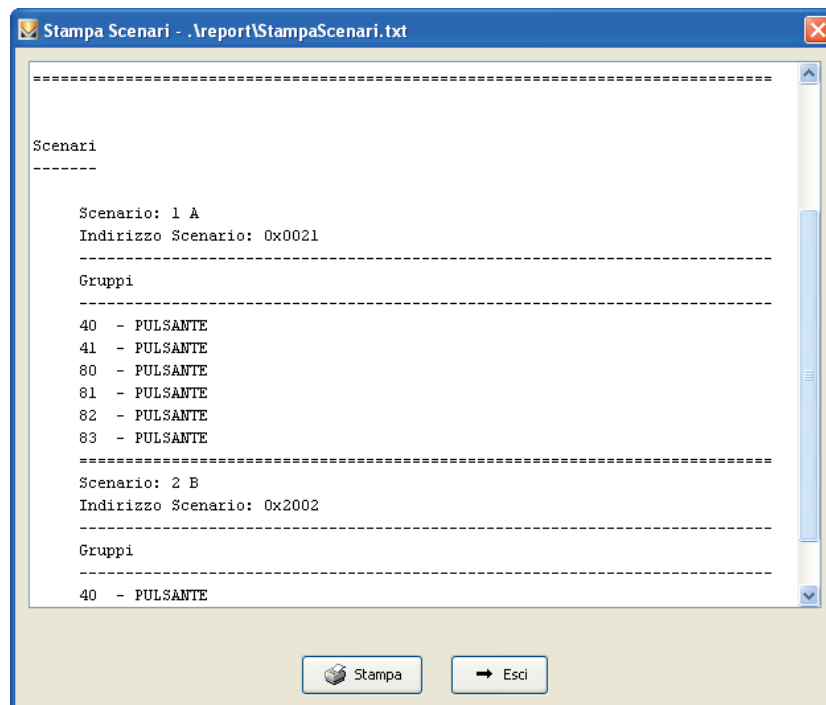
Stampa Scenari - .\report\StampaScenari.txt

================================================================================

Scenari
-------

Scenario: 1 A
Indirizzo Scenario: 0x0021
---------------------------------------------------------------------------
Gruppi
---------------------------------------------------------------------------
40 - PULSANTE
41 - PULSANTE
80 - PULSANTE
81 - PULSANTE
82 - PULSANTE
83 - PULSANTE
===========================================================================
Scenario: 2 B
Indirizzo Scenario: 0x2002
---------------------------------------------------------------------------
Gruppi
---------------------------------------------------------------------------
40 - PULSANTE

Stampa

Esci